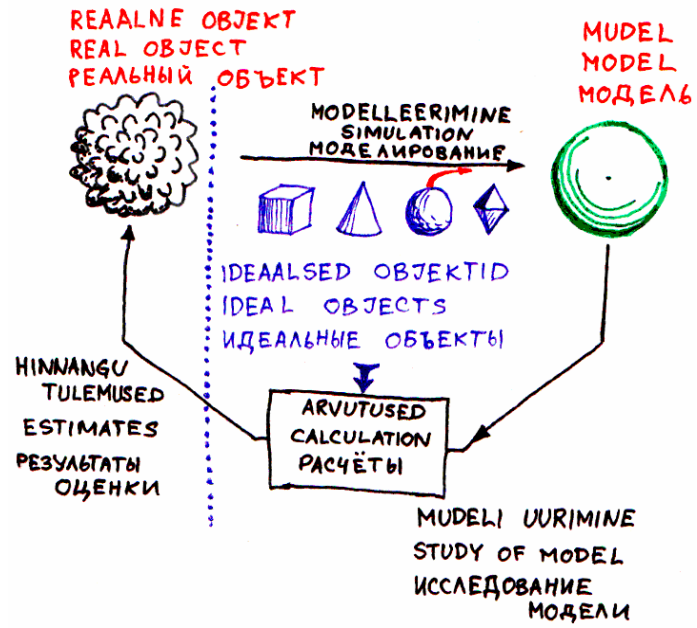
REAALNE OBJEKT
REAL OBJECT
РЕАЛЬНЫЙ ОБЪЕКТ

MUDEL
MODEL
МОДЕЛЬ

MODELLEERIMINE
SIMULATION
МОДЕЛИРОВАНИЕ

IDEAALSED OBJEKTID
IDEAL OBJECTS
ИДЕАЛЬНЫЕ ОБЪЕКТЫ

HINNANGU TULEMUSED
ESTIMATES
РЕЗУЛЬТАТЫ ОЦЕНКИ

ARVUTUSED
CALCULATION
РАСЧЁТЫ

MUDELI UURIMINE
STUDY OF MODEL
ИССЛЕДОВАНИЕ МОДЕЛИ